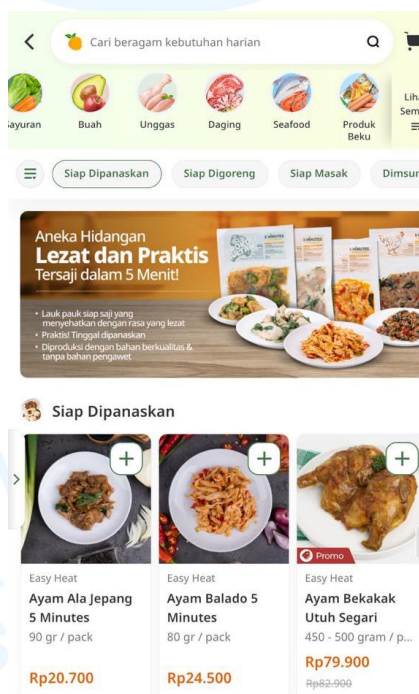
Cari beragam kebutuhan harian

Sayuran
Buah
Unggas
Daging
Seafood
Produk Beku
Lihat Semua

Siap Dipanaskan
Siap Digoreng
Siap Masak
Dimsum

Aneka Hidangan
Lezat dan Praktis
Tersaji dalam 5 Menit!

• Lauk pauk siap saji yang menyehatkan dengan rasa yang lezat
• Praktis! Tinggal dipanaskan
• Diproduksi dengan bahan berkualitas & tanpa bahan pengawet

Siap Dipanaskan

Easy Heat
Ayam Ala Jepang 5 Minutes
90 gr / pack
Rp20.700

Easy Heat
Ayam Balado 5 Minutes
80 gr / pack
Rp24.500

Promo
Easy Heat
Ayam Bekakak Utuh Segari
450 - 500 gram / p...
Rp79.900
Rp82.900